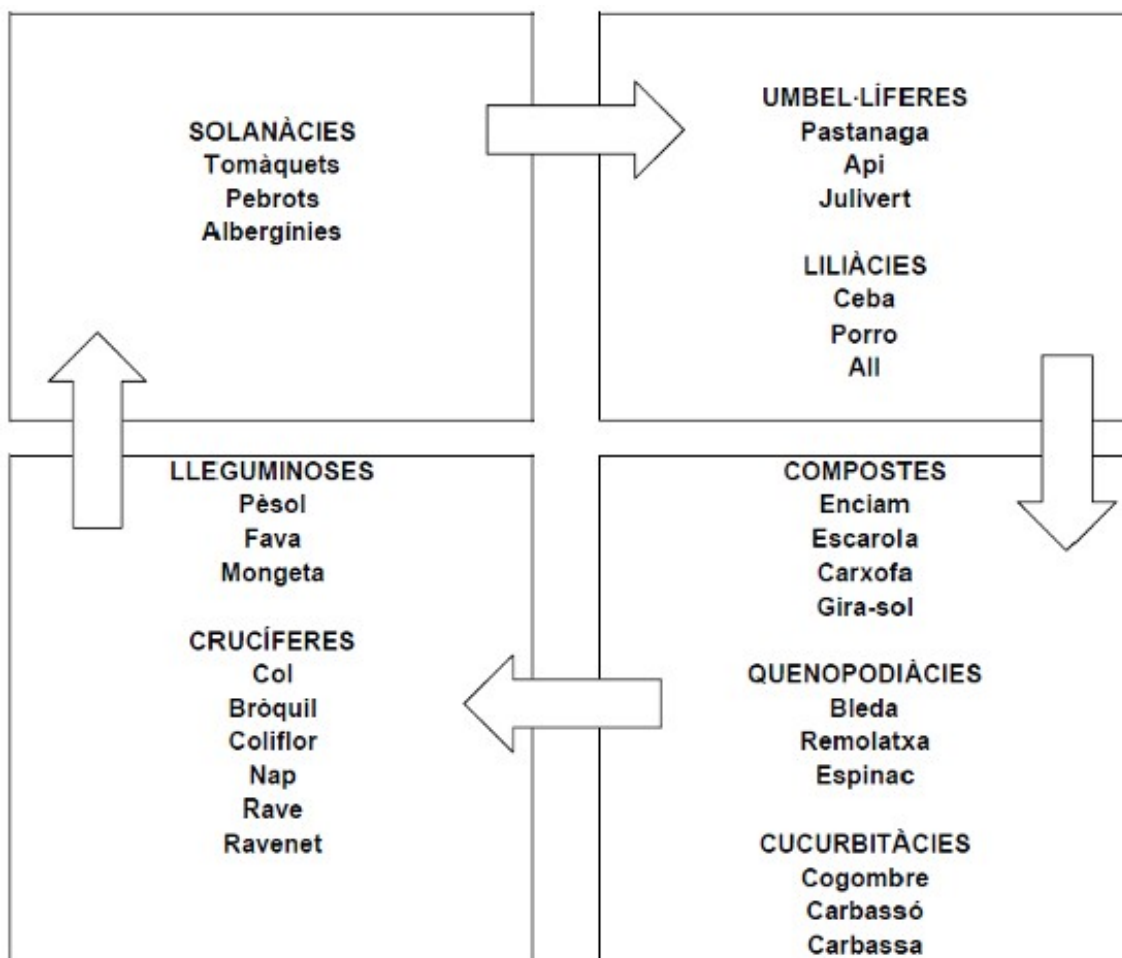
SOLANÀCIES
Tomàquets
Pebrots
Alberginies

UMBEL·LÍFERES
Pastanaga
Api
Julivert

LILIÀCIES
Ceba
Porro
All

COMPOSTES
Enciam
Escarola
Carxofa
Gira-sol

QUENOPODIÀCIES
Bleda
Remolatxa
Espinac

CUCURBITÀCIES
Cogombre
Carbassó
Carbassa

LLEGUMINOSES
Pèsol
Fava
Mongeta

CRUCÍFERES
Col
Bròquil
Coliflor
Nap
Rave
Ravenet